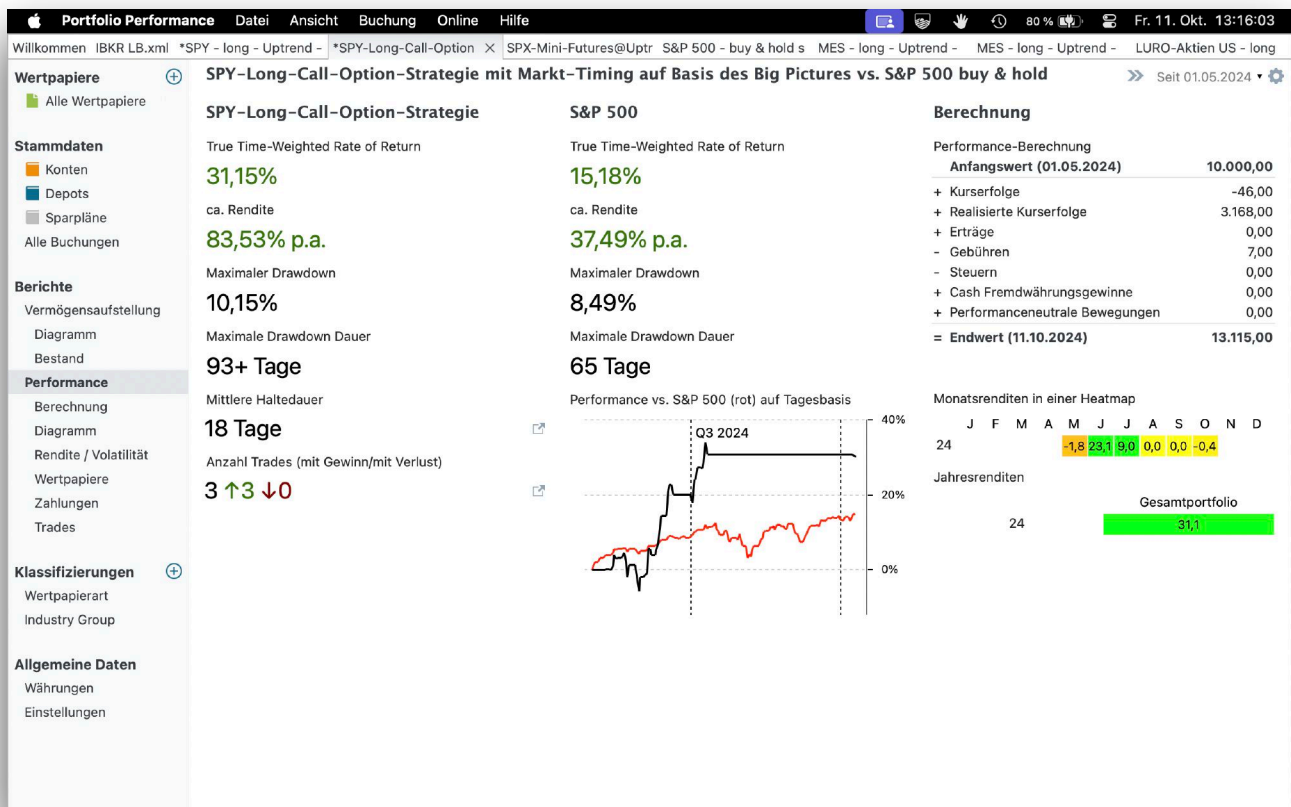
Portfolio Performance Datei Ansicht Buchung Online Hilfe 80 % Fr. 11. Okt. 13:16:03

Willkommen IBKR LB.xml *SPY - long - Uptrend - *SPY-Long-Call-Option × SPX-Mini-Futures@Uptr S&P 500 - buy & hold s MES - long - Uptrend - MES - long - Uptrend - LURO-Aktien US - long

Wertpapiere
Alle Wertpapiere

Stammdaten
Konten
Depots
Sparpläne
Alle Buchungen

Berichte
Vermögensaufstellung
Diagramm
Bestand
Performance
Berechnung
Diagramm
Rendite / Volatilität
Wertpapiere
Zahlungen
Trades

Klassifizierungen
Wertpapierart
Industry Group

Allgemeine Daten
Währungen
Einstellungen

SPY-Long-Call-Option-Strategie mit Markt-Timing auf Basis des Big Pictures vs. S&P 500 buy & hold

Seit 01.05.2024

SPY-Long-Call-Option-Strategie

True Time-Weighted Rate of Return
31,15%
ca. Rendite
83,53% p.a.
Maximaler Drawdown
10,15%
Maximale Drawdown Dauer
93+ Tage
Mittlere Haltedauer
18 Tage
Anzahl Trades (mit Gewinn/mit Verlust)
3 ↑3 ↓0

S&P 500

True Time-Weighted Rate of Return
15,18%
ca. Rendite
37,49% p.a.
Maximaler Drawdown
8,49%
Maximale Drawdown Dauer
65 Tage
Performance vs. S&P 500 (rot) auf Tagesbasis

Q3 2024
40%
20%
0%

Berechnung

Performance-Berechnung
| | | |
|---|---|---|
| | Anfangswert (01.05.2024) | 10.000,00 |
| + | Kurserfolge | -46,00 |
| + | Realisierte Kurserfolge | 3.168,00 |
| + | Erträge | 0,00 |
| - | Gebühren | 7,00 |
| - | Steuern | 0,00 |
| + | Cash Fremdwährungsgewinne | 0,00 |
| + | Performanceneutrale Bewegungen | 0,00 |
| = | Endwert (11.10.2024) | 13.115,00 |

Monatsrenditen in einer Heatmap

| | J | F | M | A | M | J | J | A | S | O | N | D |
|---|---|---|---|---|---|---|---|---|---|---|---|---|
| 24 | | | | | -1,8 | 23,1 | 9,0 | 0,0 | 0,0 | -0,4 | | |

Jahresrenditen

| | Gesamtportfolio |
|---|---|
| 24 | 31,1 |